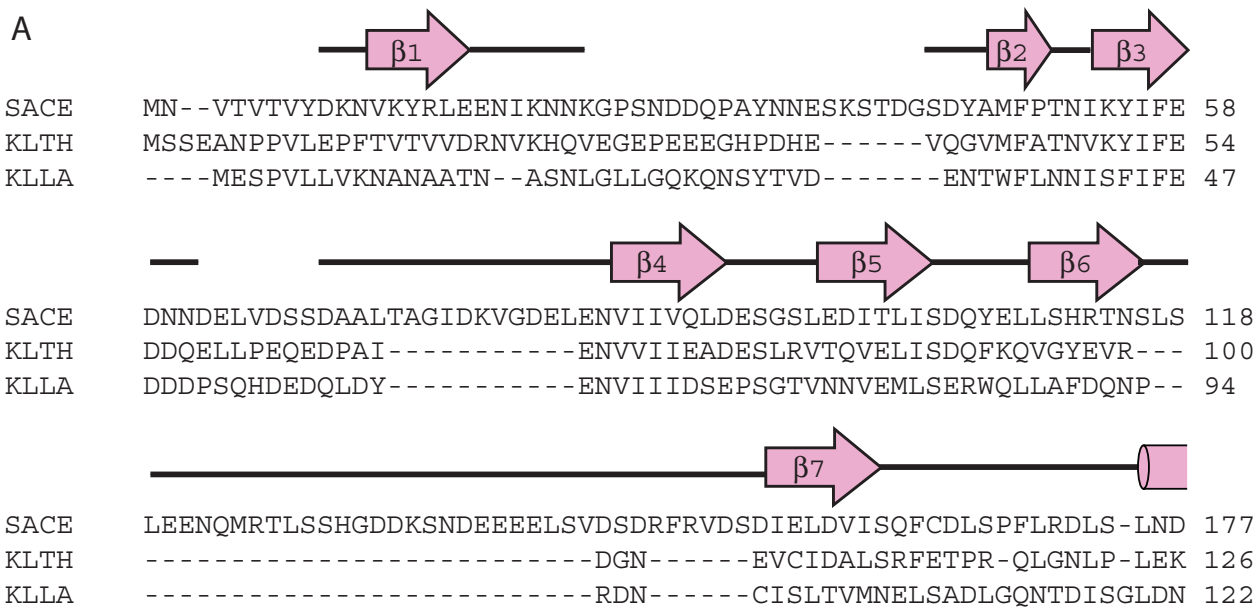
A

β1 β2 β3

SACE MN--VTVTVYDKNVKYRLEENIKNNKGPSNDDQPAYNNESKSTDGSDYAMFPTNIKYIFE 58
KLTH MSSEANPPVLEPFTVTVVDRNVKHQVEGEPEEEGHPDHE------VQGVMFATNVKYIFE 54
KLLA ----MESPVLLVKNANAATN--ASNLGLLGQKQNSYTVD-------ENTWFLNNISFIFE 47

β4 β5 β6

SACE DNNDELVDSSDAALTAGIDKVGDELENVIIVQLDESGSLEDITLISDQYELLSHRTNSLS 118
KLTH DDQELLPEQEDPAI-----------ENVVIIEADESLRVTQVELISDQFKQVGYEVR--- 100
KLLA DDDPSQHDEDQLDY-----------ENVIIIDSEPSGTVNNVEMLSERWQLLAFDQNP-- 94

β7

SACE LEENQMRTLSSHGDDKSNDEEEELSVDSDRFRVDSDIELDVISQFCDLSPFLRDLS-LND 177
KLTH -------------------------DGN------EVCIDALSRFETPR-QLGNLP-LEK 126
KLLA -------------------------RDN------CISLTVMNELSADLGQNTDISGLDN 122